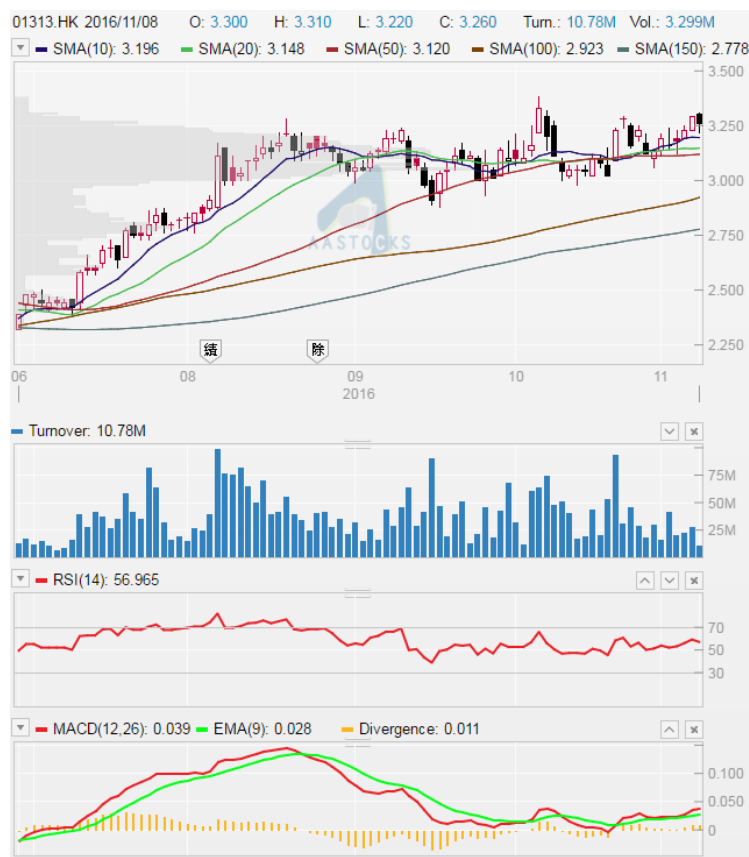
01313.HK 2016/11/08 O: 3.300 H: 3.310 L: 3.220 C: 3.260 Turn.: 10.78M Vol.: 3.299M

SMA(10): 3.196 SMA(20): 3.148 SMA(50): 3.120 SMA(100): 2.923 SMA(150): 2.778

3.500
3.250
3.000
2.750
2.500
2.250

績
除

AASTOCKS

06 08 09 10 11
2016

Turnover: 10.78M

75M
50M
25M

RSI(14): 56.965

70
50
30

MACD(12,26): 0.039 EMA(9): 0.028 Divergence: 0.011

0.100
0.050
0